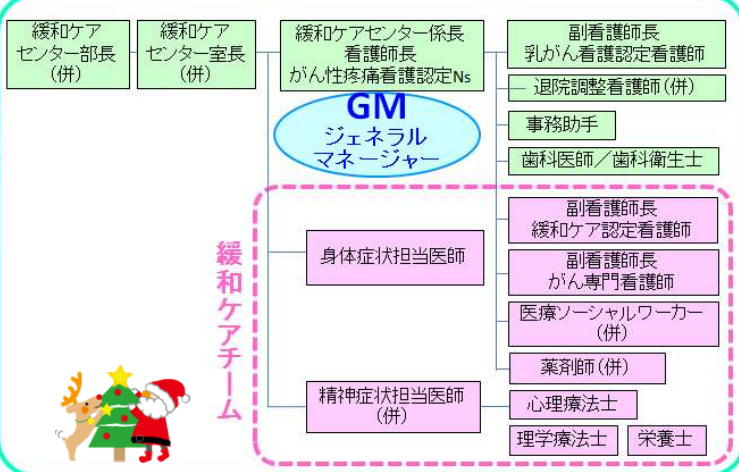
緩和ケア センター部長 (併)

緩和ケア センター室長 (併)

緩和ケアセンター係長 看護師長 がん性疼痛看護認定Ns

GM ジェネラル マネージャー

副看護師長 乳がん看護認定看護師

退院調整看護師(併)

事務助手

歯科医師／歯科衛生士

緩和ケアチーム

身体症状担当医師

副看護師長 緩和ケア認定看護師

副看護師長 がん専門看護師

医療ソーシャルワーカー (併)

薬剤師(併)

精神症状担当医師 (併)

心理療法士

理学療法士

栄養士